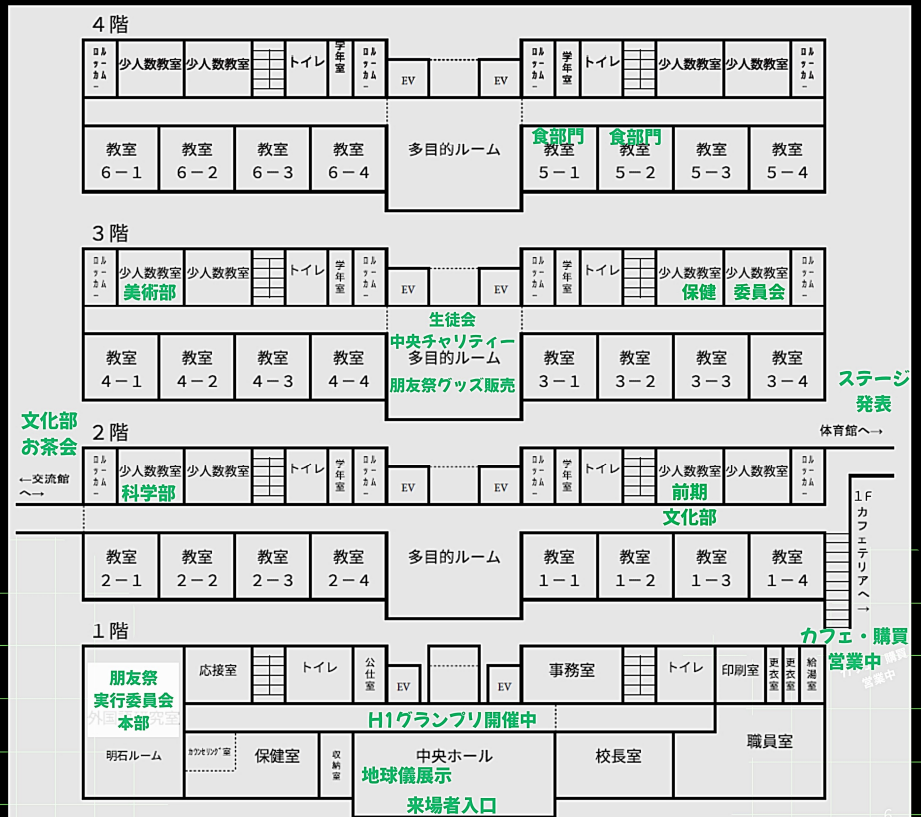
4階

ロルーカム | 少人数教室 | 少人数教室 | トイレ | 学年室 | ロルーカム | EV | EV | ロルーカム | 学年室 | トイレ | 少人数教室 | 少人数教室 | ロルーカム

教室 6－1 | 教室 6－2 | 教室 6－3 | 教室 6－4 | 多目的ルーム | 食部門 教室 5－1 | 食部門 教室 5－2 | 教室 5－3 | 教室 5－4

3階

ロルーカム | 少人数教室 美術部 | 少人数教室 | トイレ | 学年室 | ロルーカム | EV | EV | ロルーカム | 学年室 | トイレ | 少人数教室 保健 | 少人数教室 委員会 | ロルーカム

生徒会
中央チャリティー

教室 4－1 | 教室 4－2 | 教室 4－3 | 教室 4－4 | 多目的ルーム | 教室 3－1 | 教室 3－2 | 教室 3－3 | 教室 3－4

朋友祭グッズ販売

ステージ
発表

文化部
お茶会

2階

体育館へ→

←交流館へ→

ロルーカム | 少人数教室 科学部 | 少人数教室 | トイレ | 学年室 | ロルーカム | EV | EV | ロルーカム | 学年室 | トイレ | 少人数教室 前期 | 少人数教室 | ロルーカム

文化部

1F カフェテリアへ→

教室 2－1 | 教室 2－2 | 教室 2－3 | 教室 2－4 | 多目的ルーム | 教室 1－1 | 教室 1－2 | 教室 1－3 | 教室 1－4

1階

カフェ・購買
営業中

朋友祭
実行委員会
本部
外国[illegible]究室

応接室 | トイレ | 公仕室 | EV | EV | 事務室 | トイレ | 印刷室 | 更衣室 | 更衣室 | 給湯室

H1グランプリ開催中

明石ルーム | カウンセリング室 | 保健室 | 収納室 | 中央ホール | 校長室 | 職員室

地球儀展示

来場者入口